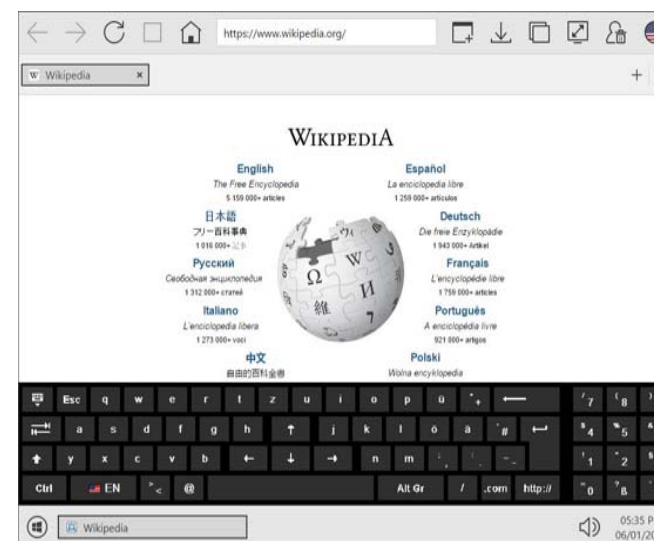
https://www.wikipedia.org/

Wikipedia ×

+

WIKIPEDIA

English
The Free Encyclopedia
5 159 000+ articles

Español
La enciclopedia libre
1 259 000+ artículos

日本語
フリー百科事典
1 016 000+ 記事

Deutsch
Die freie Enzyklopädie
1 943 000+ Artikel

Русский
Свободная энциклопедия
1 312 000+ статей

Français
L'encyclopédie libre
1 759 000+ articles

Italiano
L'enciclopedia libera
1 273 000+ voci

Português
A enciclopédia livre
921 000+ artigos

中文
自由的百科全書

Polski
Wolna encyklopedia

Esc q w e r t z u i o p ü

a s d f g h j k l ö ä #

y x c v b n m

Ctrl EN @ Alt Gr / .com http://

7 8 4 5 1 2 0

Wikipedia

05:35 P
06/01/20